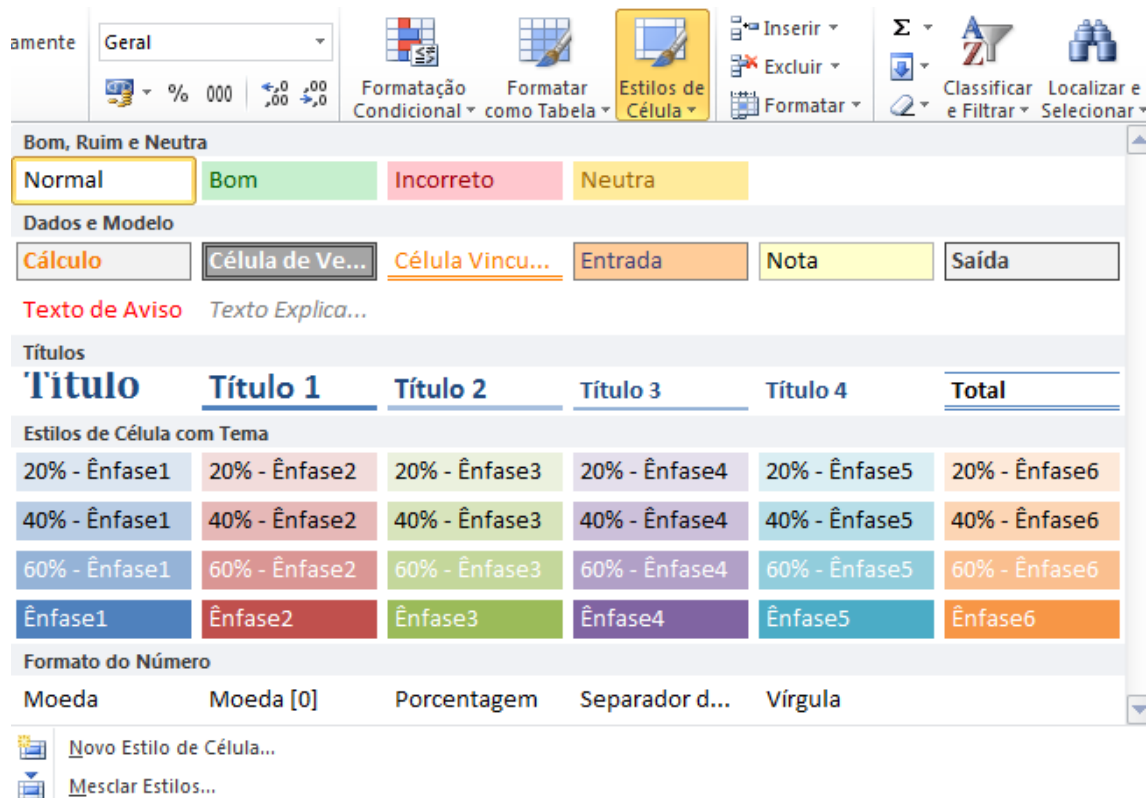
amente

Geral

% 000 $^{,0}_{,00}$ $^{,00}_{,0}$

Formatação Condicional

Formatar como Tabela

Estilos de Célula

Inserir

Excluir

Formatar

Σ

Classificar e Filtrar

Localizar e Selecionar

Bom, Ruim e Neutra

| Normal | Bom | Incorreto | Neutra | | |
|---|---|---|---|---|---|

Dados e Modelo

| Cálculo | Célula de Ve... | Célula Vincu... | Entrada | Nota | Saída |
|---|---|---|---|---|---|
| Texto de Aviso | Texto Explica... | | | | |

Títulos

| Título | Título 1 | Título 2 | Título 3 | Título 4 | Total |
|---|---|---|---|---|---|

Estilos de Célula com Tema

| 20% - Ênfase1 | 20% - Ênfase2 | 20% - Ênfase3 | 20% - Ênfase4 | 20% - Ênfase5 | 20% - Ênfase6 |
|---|---|---|---|---|---|
| 40% - Ênfase1 | 40% - Ênfase2 | 40% - Ênfase3 | 40% - Ênfase4 | 40% - Ênfase5 | 40% - Ênfase6 |
| 60% - Ênfase1 | 60% - Ênfase2 | 60% - Ênfase3 | 60% - Ênfase4 | 60% - Ênfase5 | 60% - Ênfase6 |
| Ênfase1 | Ênfase2 | Ênfase3 | Ênfase4 | Ênfase5 | Ênfase6 |

Formato do Número

| Moeda | Moeda [0] | Porcentagem | Separador d... | Vírgula |
|---|---|---|---|---|

Novo Estilo de Célula...

Mesclar Estilos...